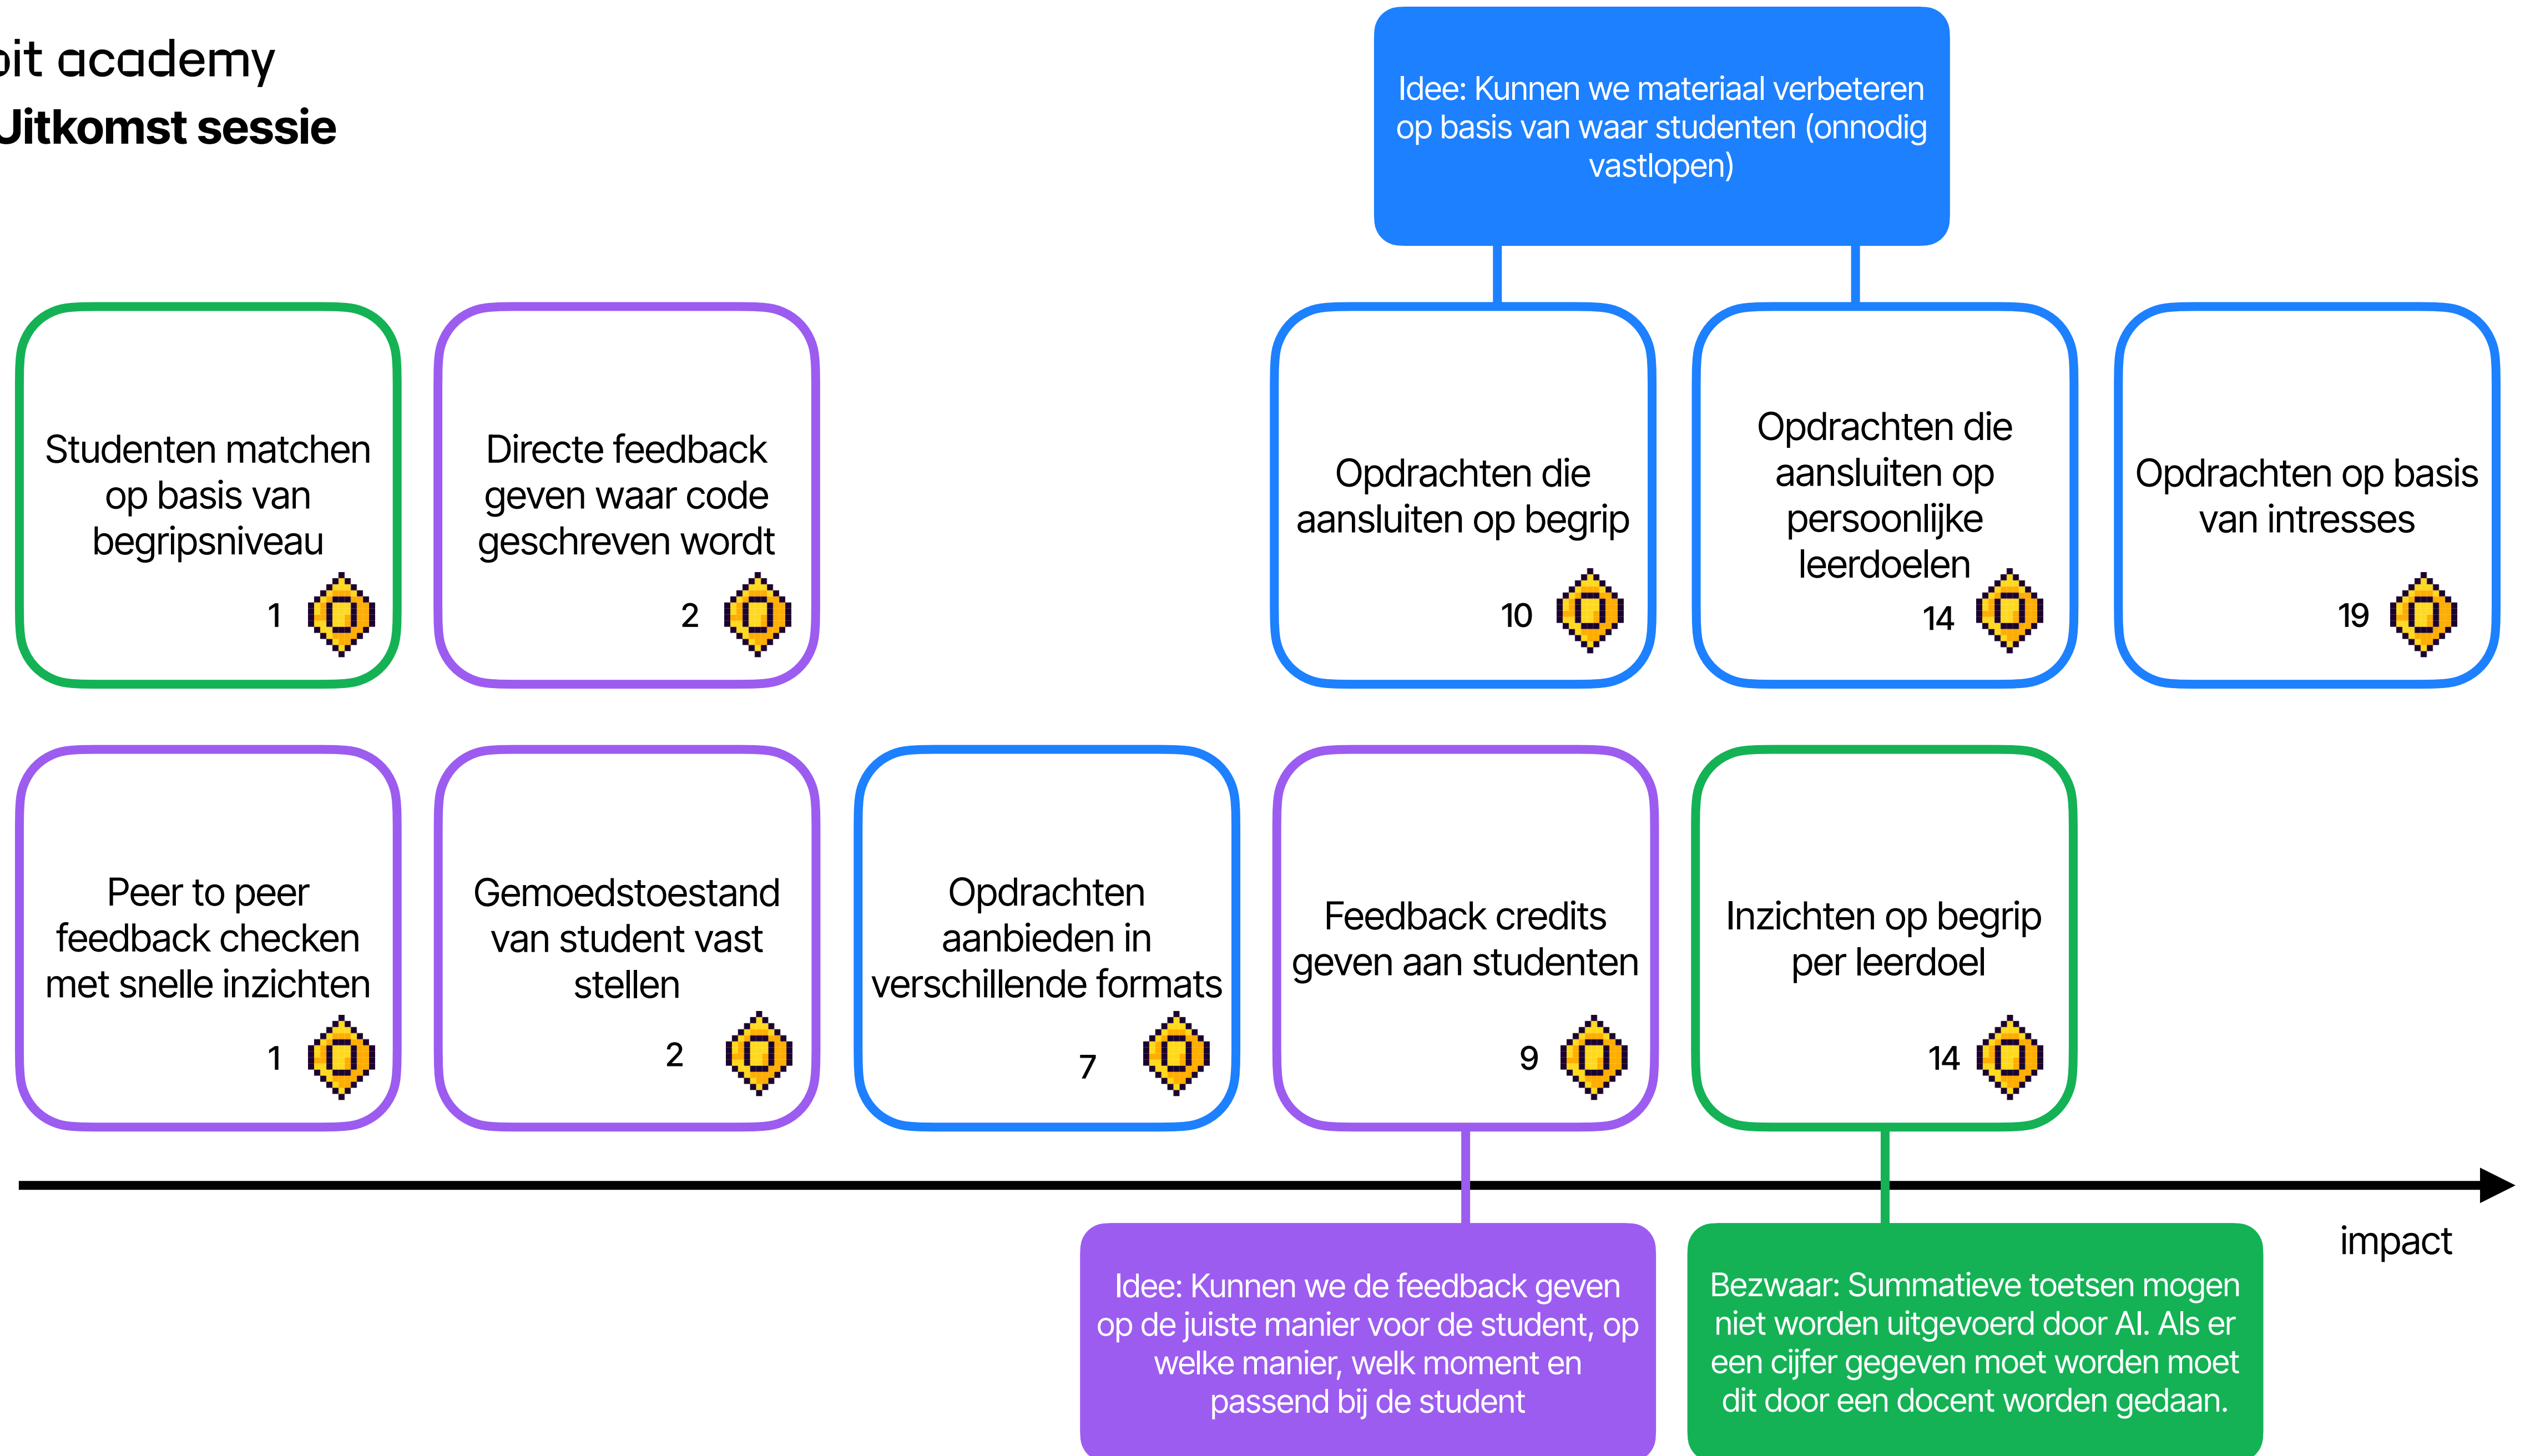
bit academy
Uitkomst sessie

Idee: Kunnen we materiaal verbeteren op basis van waar studenten (onnodig vastlopen)

Studenten matchen op basis van begripsniveau
1

Directe feedback geven waar code geschreven wordt
2

Opdrachten die aansluiten op begrip
10

Opdrachten die aansluiten op persoonlijke leerdoelen
14

Opdrachten op basis van intresses
19

Peer to peer feedback checken met snelle inzichten
1

Gemoedstoestand van student vast stellen
2

Opdrachten aanbieden in verschillende formats
7

Feedback credits geven aan studenten
9

Inzichten op begrip per leerdoel
14

impact

Idee: Kunnen we de feedback geven op de juiste manier voor de student, op welke manier, welk moment en passend bij de student

Bezwaar: Summatieve toetsen mogen niet worden uitgevoerd door AI. Als er een cijfer gegeven moet worden moet dit door een docent worden gedaan.